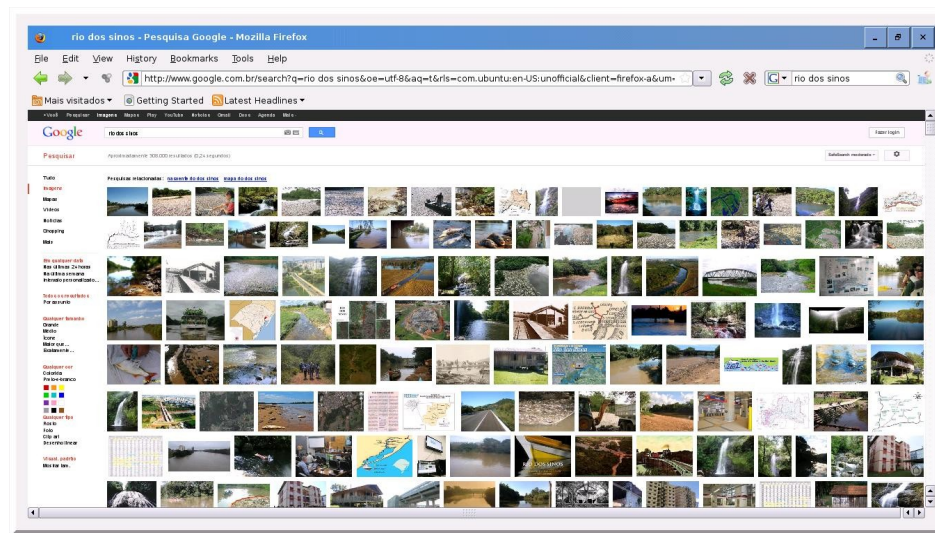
rio dos sinos - Pesquisa Google - Mozilla Firefox

File Edit View History Bookmarks Tools Help

http://www.google.com.br/search?q=rio dos sinos&oe=utf-8&aq=t&rls=com.ubuntu:en-US:unofficial&client=firefox-a&um-

rio dos sinos

Mais visitados Getting Started Latest Headlines

+Você Pesquisar Imagens Mapas Play YouTube Notícias Gmail Docs Agenda Mais

Google

rio dos sinos

Fazer login

Pesquisar

Aproximadamente 308.000 resultados (0,24 segundos)

Tudo
Imagens
Mapas
Vídeos
Notícias
Shopping
Mais

Em qualquer data
Nas últimas 24 horas
Na última semana
Intervalo personalizado...

Sites com imagens
Por assunto

Qualquer tamanho
Grande
Médio
Ícone
Maior que...
Exatamente...

Qualquer cor
Colorida
Preto-e-branco

Qualquer tipo
Rosto
Foto
Clip art
Desenho linear

Visual. padrão
Mostrar tam.

Pesquisas relacionadas: nascente do rio dos sinos mapa do rio dos sinos

RIO DOS SINOS